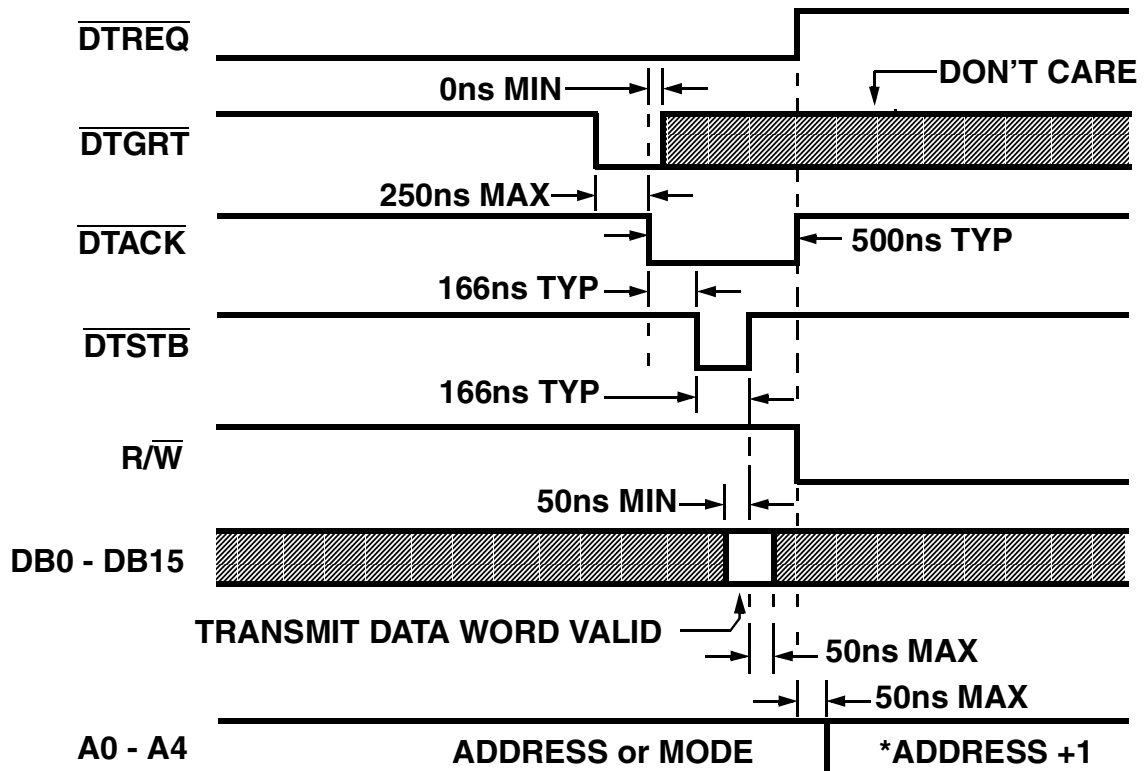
$\overline{DTREQ}$

0ns MIN

DON'T CARE

$\overline{DTGRT}$

250ns MAX

$\overline{DTACK}$

500ns TYP

166ns TYP

$\overline{DTSTB}$

166ns TYP

R/$\overline{W}$

50ns MIN

DB0 - DB15

TRANSMIT DATA WORD VALID

50ns MAX

50ns MAX

A0 - A4

ADDRESS or MODE

*ADDRESS +1